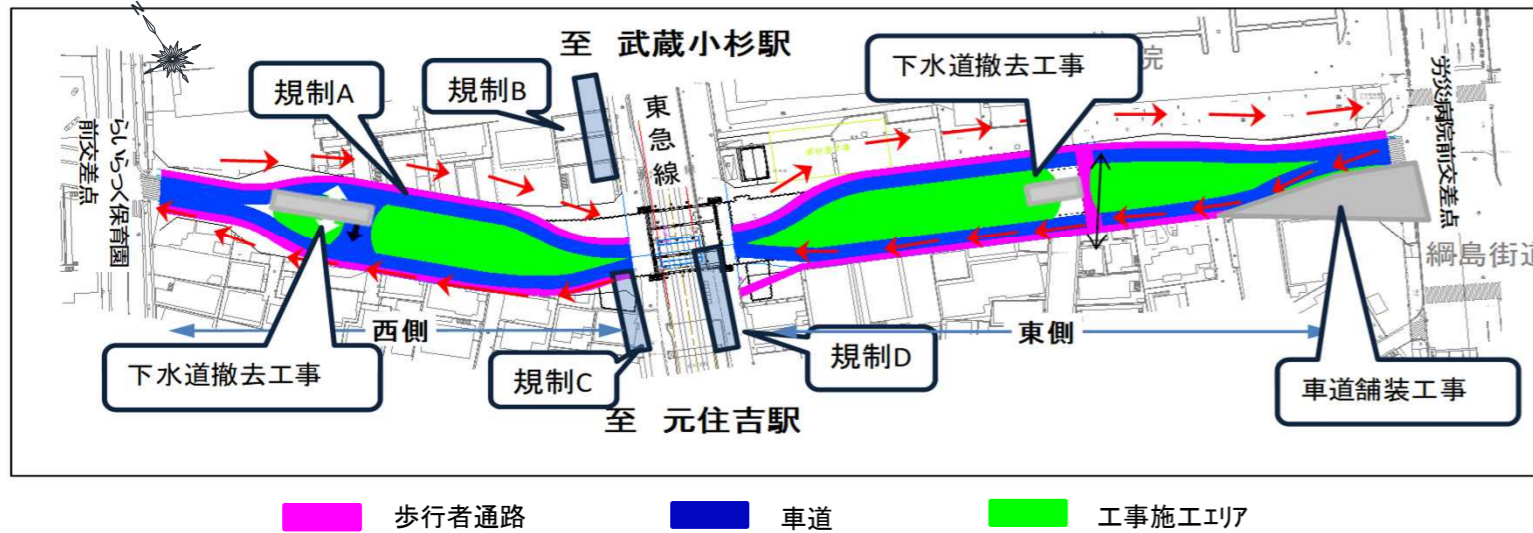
至 武蔵小杉駅

規制A

規制B

東急線

下水道撤去工事

らいらっく保育園前交差点

労災病院前交差点

綱島街道

西側

東側

下水道撤去工事

規制C

規制D

車道舗装工事

至 元住吉駅

歩行者通路

車道

工事施工ｴﾘｱ